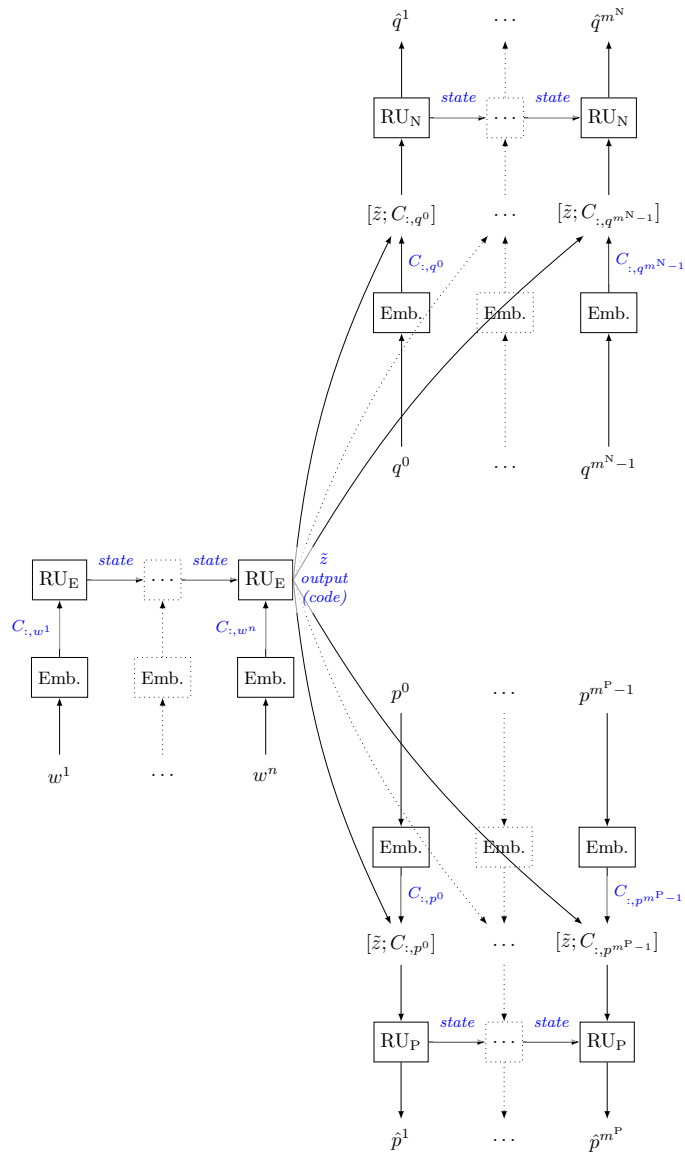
$\hat{q}^1$ $\cdots$ $\hat{q}^{m^N}$

$RU_N$ state $\cdots$ state $RU_N$

$[\tilde{z}; C_{:,q^0}]$ $\cdots$ $[\tilde{z}; C_{:,q^{m^N-1}}]$

$C_{:,q^0}$ $C_{:,q^{m^N-1}}$

Emb. Emb. Emb.

$q^0$ $\cdots$ $q^{m^N-1}$

$RU_E$ state $\cdots$ state $RU_E$

$\tilde{z}$ output (code)

$C_{:,w^1}$ $C_{:,w^n}$

Emb. Emb. Emb.

$w^1$ $\cdots$ $w^n$

$p^0$ $\cdots$ $p^{m^P-1}$

Emb. Emb. Emb.

$C_{:,p^0}$ $C_{:,p^{m^P-1}}$

$[\tilde{z}; C_{:,p^0}]$ $\cdots$ $[\tilde{z}; C_{:,p^{m^P-1}}]$

$RU_P$ state $\cdots$ state $RU_P$

$\hat{p}^1$ $\cdots$ $\hat{p}^{m^P}$